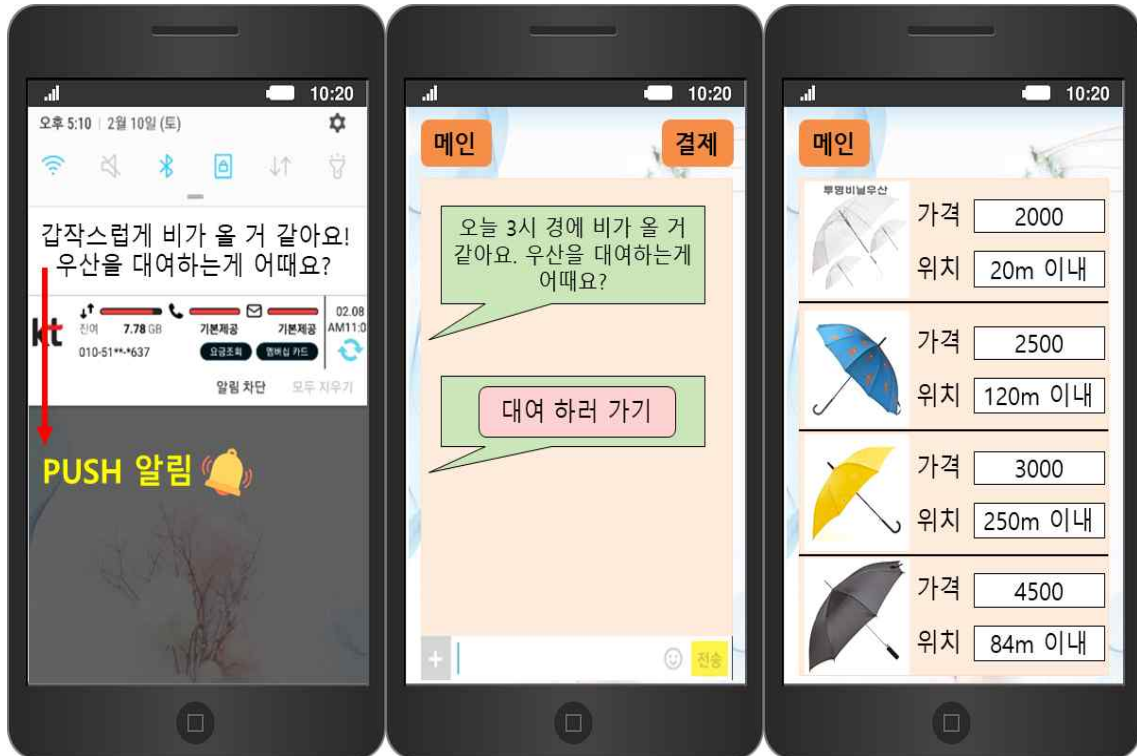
10:20

오후 5:10 | 2월 10일 (토)

갑작스럽게 비가 올 거 같아요! 우산을 대여하는게 어때요?

kt 진여 7.78 GB 기본제공 기본제공 02.08 AM11:0
010-51**-*637 요금조회 멤버십 카드

알림 차단 모두 지우기

PUSH 알림

10:20

메인 결제

오늘 3시 경에 비가 올 거 같아요. 우산을 대여하는게 어때요?

대여 하러 가기

+ 전송

10:20

메인

투명비닐우산

| | |
|---|---|
| 가격 | 2000 |
| 위치 | 20m 이내 |
| 가격 | 2500 |
| 위치 | 120m 이내 |
| 가격 | 3000 |
| 위치 | 250m 이내 |
| 가격 | 4500 |
| 위치 | 84m 이내 |